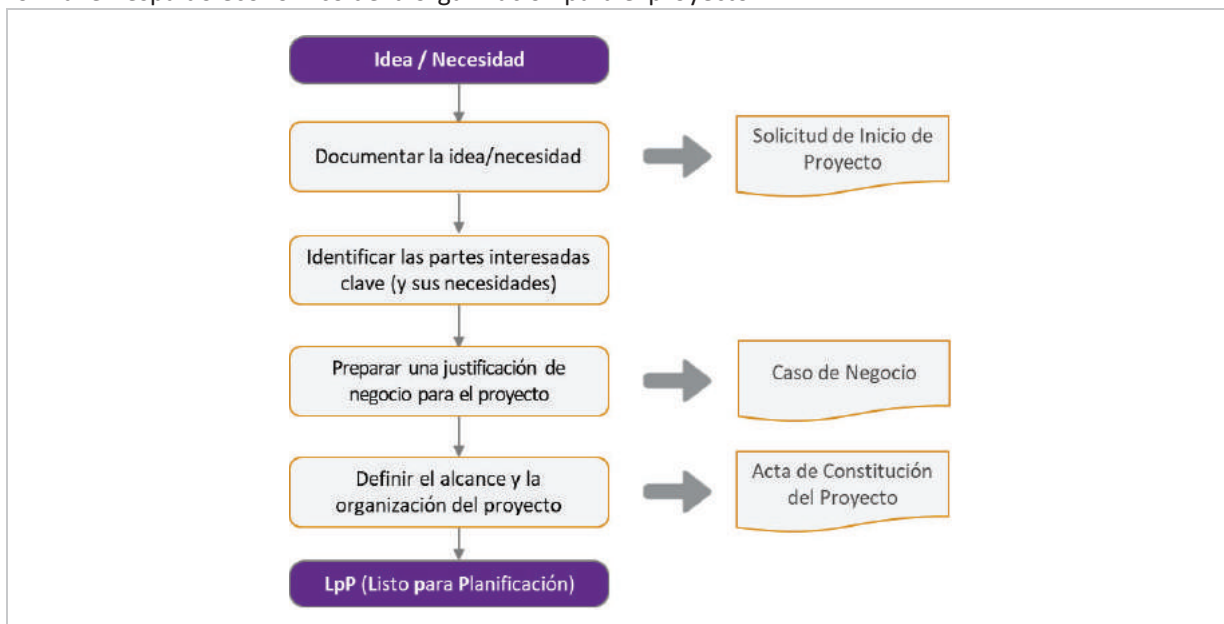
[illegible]

Idea / Necesidad

Documentar la idea/necesidad

Solicitud de Inicio de Proyecto

Identificar las partes interesadas clave (y sus necesidades)

Preparar una justificación de negocio para el proyecto

Caso de Negocio

Definir el alcance y la organización del proyecto

Acta de Constitución del Proyecto

LpP (Listo para Planificación)